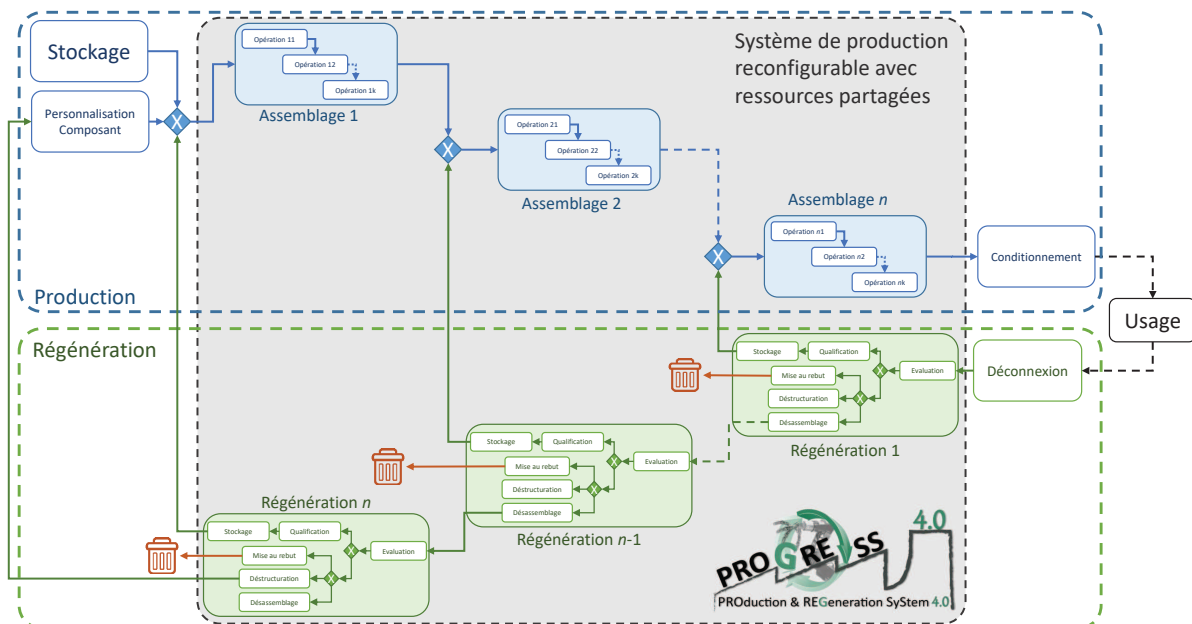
Stockage

Personnalisation Composant

Opération 11
Opération 12
Opération 1k
Assemblage 1

Système de production reconfigurable avec ressources partagées

Opération 21
Opération 22
Opération 2k
Assemblage 2

Assemblage *n*
Opération n1
Opération n2
Opération nk

Conditionnement

Production

Usage

Régénération

Stockage
Qualification
Evaluation
Mise au rebut
Déstructuration
Désassemblage
Régénération 1

Déconnexion

Stockage
Qualification
Evaluation
Mise au rebut
Déstructuration
Désassemblage
Régénération *n*-1

Régénération *n*
Stockage
Qualification
Evaluation
Mise au rebut
Déstructuration
Désassemblage

PROGRESSS 4.0
PROduction & REGeneration SyStem 4.0